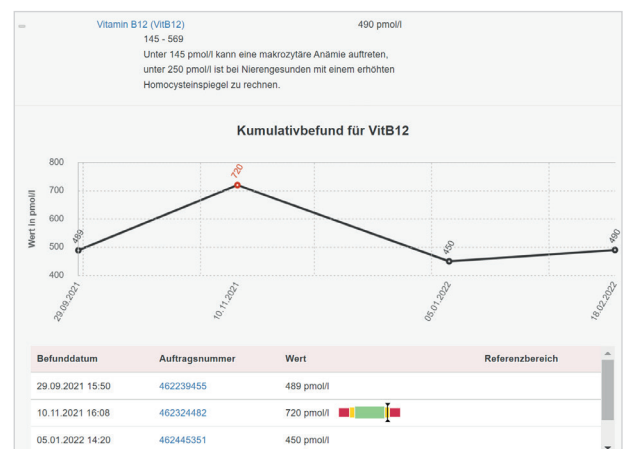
– Vitamin B12 (VitB12) 490 pmol/l

145 - 569

Unter 145 pmol/l kann eine makrozytäre Anämie auftreten, unter 250 pmol/l ist bei Nierengesunden mit einem erhöhten Homocysteinspiegel zu rechnen.

Kumulativbefund für VitB12

800
700
600
500
400

Wert in pmol/l

489
720
450
490

29.09.2021
10.11.2021
05.01.2022
18.02.2022

| Befunddatum | Auftragsnummer | Wert | Referenzbereich |
|---|---|---|---|
| 29.09.2021 15:50 | 462239455 | 489 pmol/l | |
| 10.11.2021 16:08 | 462324482 | 720 pmol/l | |
| 05.01.2022 14:20 | 462445351 | 450 pmol/l | |